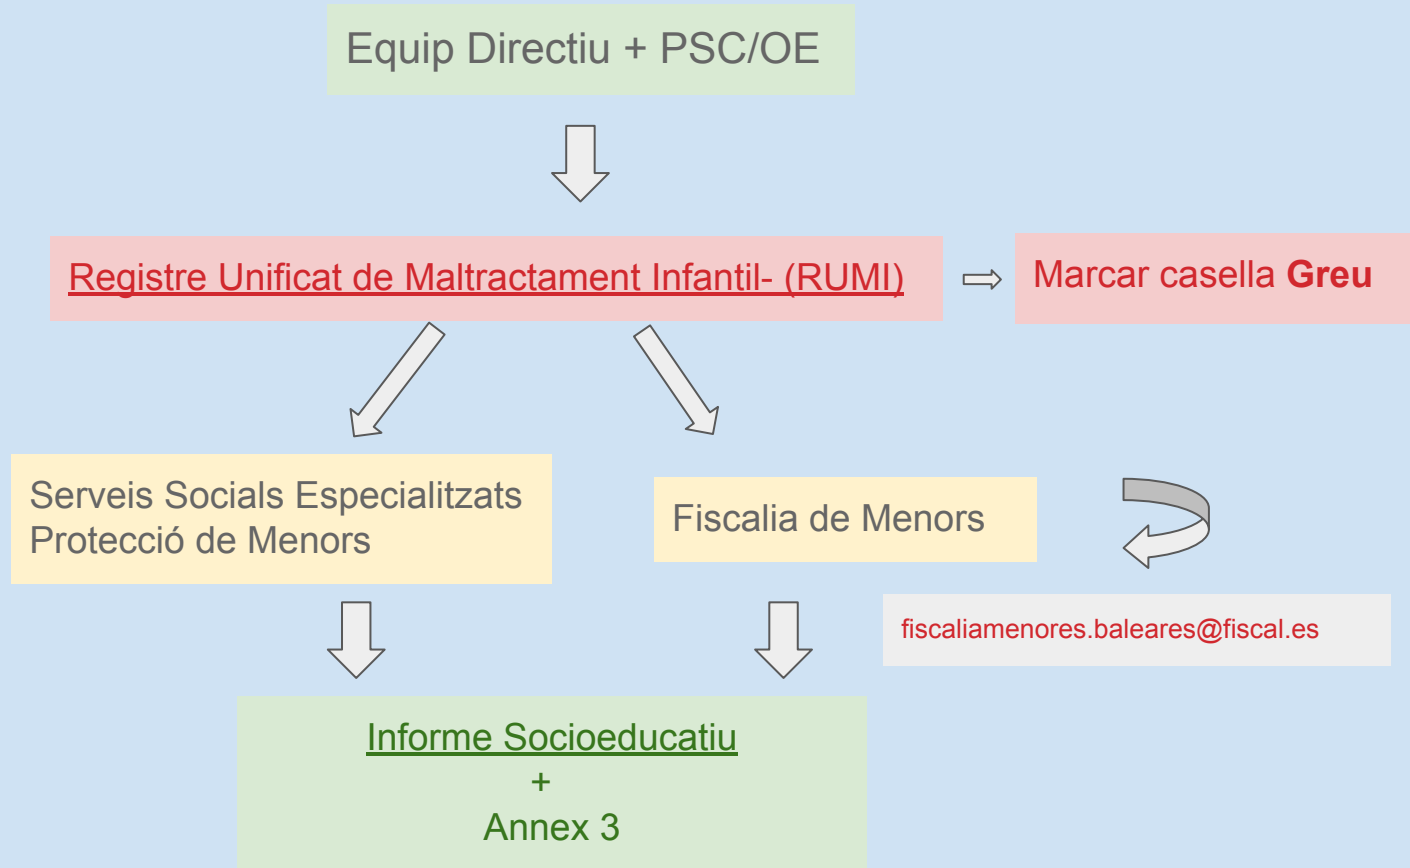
Equip Directiu + PSC/OE

Registre Unificat de Maltractament Infantil- (RUMI)

Marcar casella **Greu**

Serveis Socials Especialitzats Protecció de Menors

Fiscalia de Menors

fiscaliamenores.baleares@fiscal.es

Informe Socioeducatiu
+
Annex 3